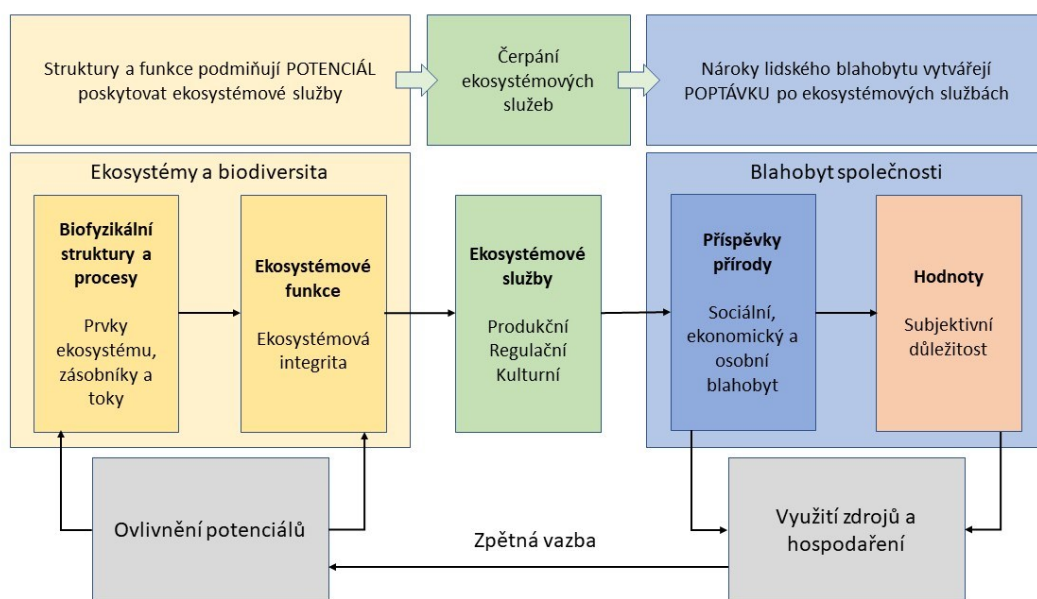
Struktury a funkce podmiňují POTENCIÁL poskytovat ekosystémové služby

Čerpání ekosystémových služeb

Nároky lidského blahobytu vytvářejí POPTÁVKU po ekosystémových službách

Ekosystémy a biodiversita

Biofyzikální struktury a procesy

Prvky ekosystému, zásobníky a toky

Ekosystémové funkce

Ekosystémová integrita

Ekosystémové služby

Produkční
Regulační
Kulturní

Blahobyt společnosti

Příspěvky přírody

Sociální, ekonomický a osobní blahobyt

Hodnoty

Subjektivní důležitost

Ovlivnění potenciálů

Zpětná vazba

Využití zdrojů a hospodaření